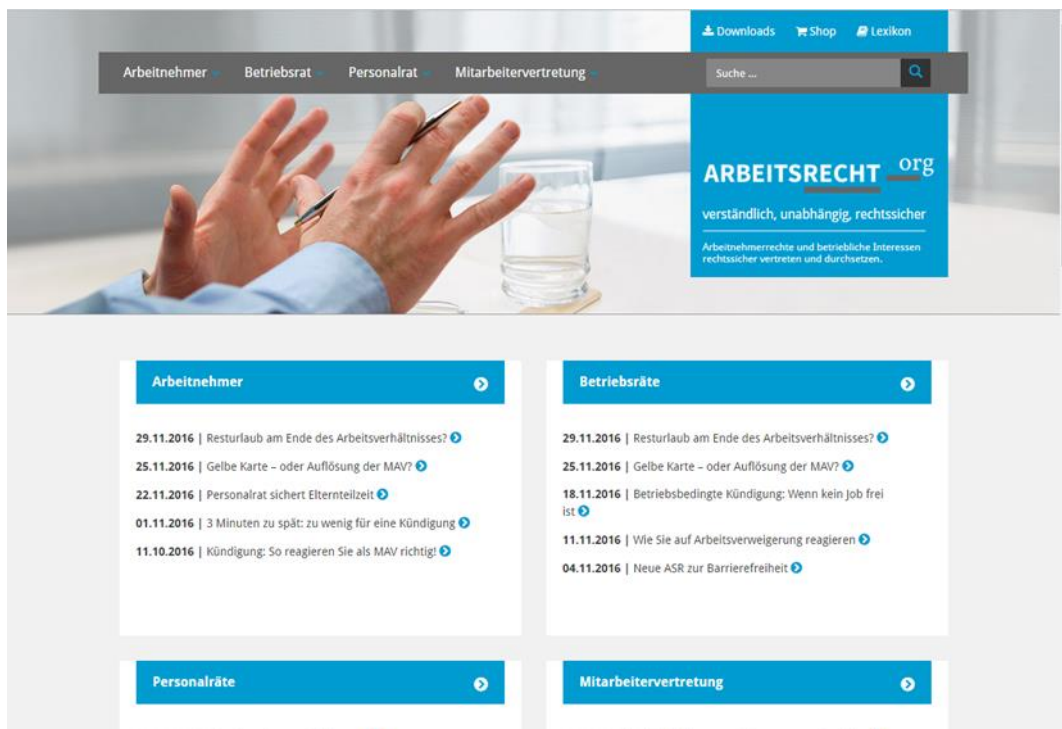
Downloads Shop Lexikon

Arbeitnehmer Betriebsrat Personalrat Mitarbeitervertretung

Suche ...

ARBEITSRECHT .org

verständlich, unabhängig, rechtssicher

Arbeitnehmerrechte und betriebliche Interessen rechtssicher vertreten und durchsetzen.

Arbeitnehmer

29.11.2016 | Resturlaub am Ende des Arbeitsverhältnisses?

25.11.2016 | Gelbe Karte – oder Auflösung der MAV?

22.11.2016 | Personalrat sichert Elternteilzeit

01.11.2016 | 3 Minuten zu spät: zu wenig für eine Kündigung

11.10.2016 | Kündigung: So reagieren Sie als MAV richtig!

Betriebsräte

29.11.2016 | Resturlaub am Ende des Arbeitsverhältnisses?

25.11.2016 | Gelbe Karte – oder Auflösung der MAV?

18.11.2016 | Betriebsbedingte Kündigung: Wenn kein Job frei ist

11.11.2016 | Wie Sie auf Arbeitsverweigerung reagieren

04.11.2016 | Neue ASR zur Barrierefreiheit

Personalräte

Mitarbeitervertretung